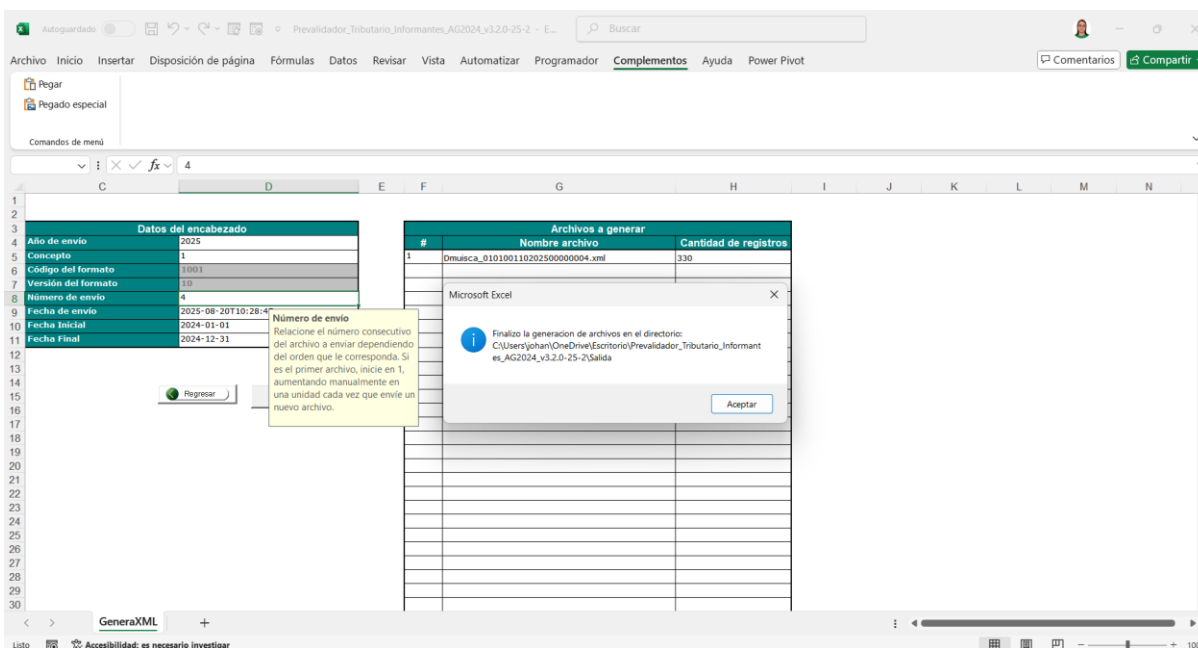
Autoguardado Prevalidador_Tributario_Informantes_AG2024_v3.2.0-25-2 - E... Buscar

Archivo Inicio Insertar Disposición de página Fórmulas Datos Revisar Vista Automatizar Programador Complementos Ayuda Power Pivot

Comentarios Compartir

Pegar
Pegado especial

Comandos de menú

$fx$ 4

C D E F G H I J K L M N

| Datos del encabezado | |
|---|---|
| Año de envío | 2025 |
| Concepto | 1 |
| Código del formato | 1001 |
| Versión del formato | 10 |
| Número de envío | 4 |
| Fecha de envío | 2025-08-20T10:28:4 |
| Fecha Inicial | 2024-01-01 |
| Fecha Final | 2024-12-31 |

Número de envío
Relacione el número consecutivo del archivo a enviar dependiendo del orden que le corresponda. Si es el primer archivo, inicie en 1, aumentando manualmente en una unidad cada vez que envíe un nuevo archivo.

Regresar

| Archivos a generar | | |
|---|---|---|
| # | Nombre archivo | Cantidad de registros |
| 1 | Dmuisca_01010011020250000004.xml | 330 |

Microsoft Excel

Finalizo la generacion de archivos en el directorio:
C:\Users\johan\OneDrive\Escritorio\Prevalidador_Tributario_Informantes_AG2024_v3.2.0-25-2\Salida

Aceptar

1 2 3 4 5 6 7 8 9 10 11 12 13 14 15 16 17 18 19 20 21 22 23 24 25 26 27 28 29 30

GeneraXML +

Listo Accesibilidad: es necesario investigar